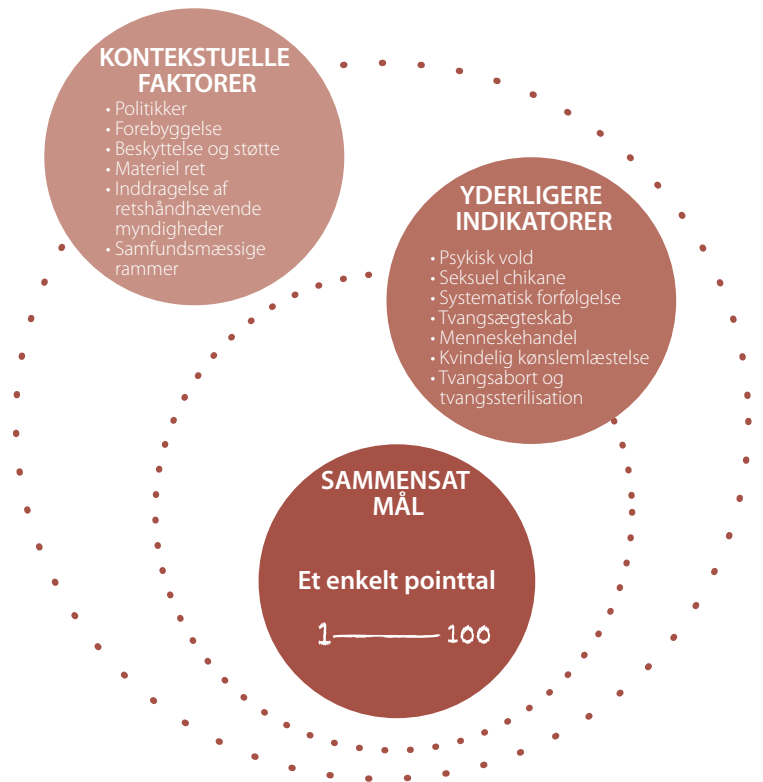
KONTEKSTUELLE FAKTORER

- Politikker
- Forebyggelse
- Beskyttelse og støtte
- Materiel ret
- Inddragelse af retshåndhævende myndigheder
- Samfundsmæssige rammer

YDERLIGERE INDIKATORER

- Psykisk vold
- Seksuel chikane
- Systematisk forfølgelse
- Tvangsægteskab
- Menneskehandel
- Kvindelig kønslemlæstelse
- Tvangsabort og tvangssterilisation

SAMMENSAT MÅL

Et enkelt pointtal

1 —— 100